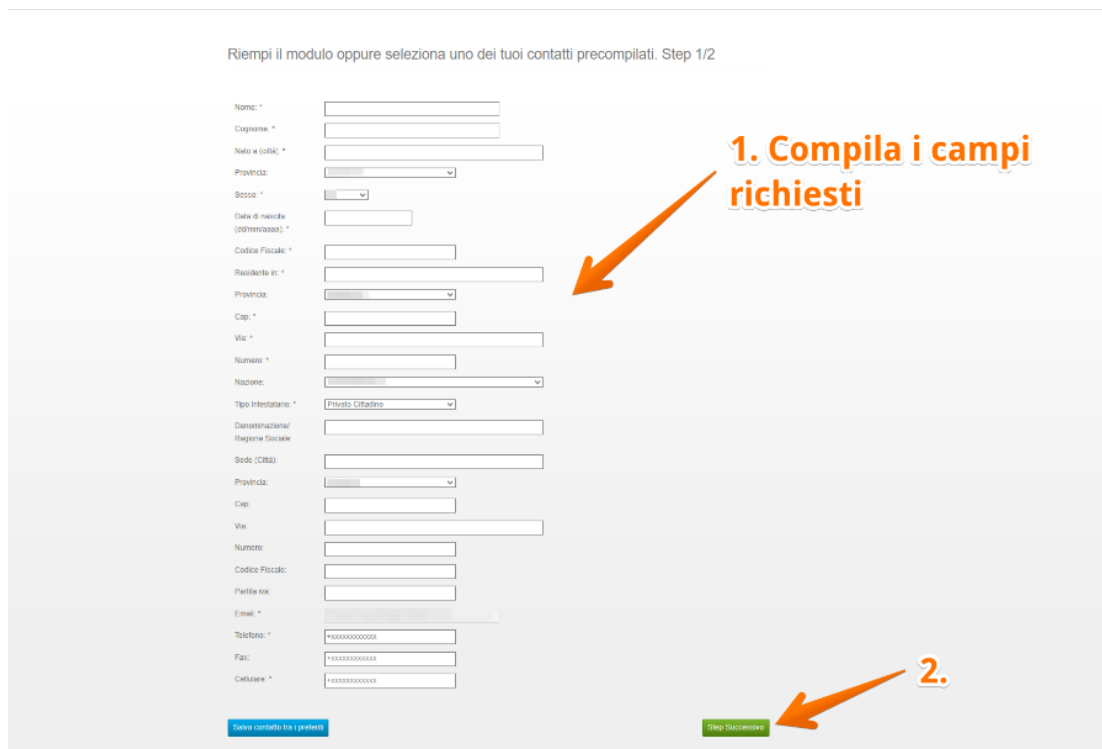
Riempi il modulo oppure seleziona uno dei tuoi contatti precompilati. Step 1/2

Nome: *
Cognome: *
Nato a (città): *
Provincia:
Sesso: *
Data di nascita (dd/mm/aaaa): *
Codice Fiscale: *
Residente in: *
Provincia:
Cap: *
Via: *
Numero: *
Nazione:
Tipo Intestatario: * Privato Cittadino
Denominazione/ Ragione Sociale:
Sede (Città):
Provincia:
Cap:
Via:
Numero:
Codice Fiscale:
Partita Iva:
Email: *
Telefono: * +xxxxxxxxxxxx
Fax: +xxxxxxxxxxxx
Cellulare: * +xxxxxxxxxxxx

1. Compila i campi richiesti

2.

Salva contatto tra i preferiti

Step Successivo